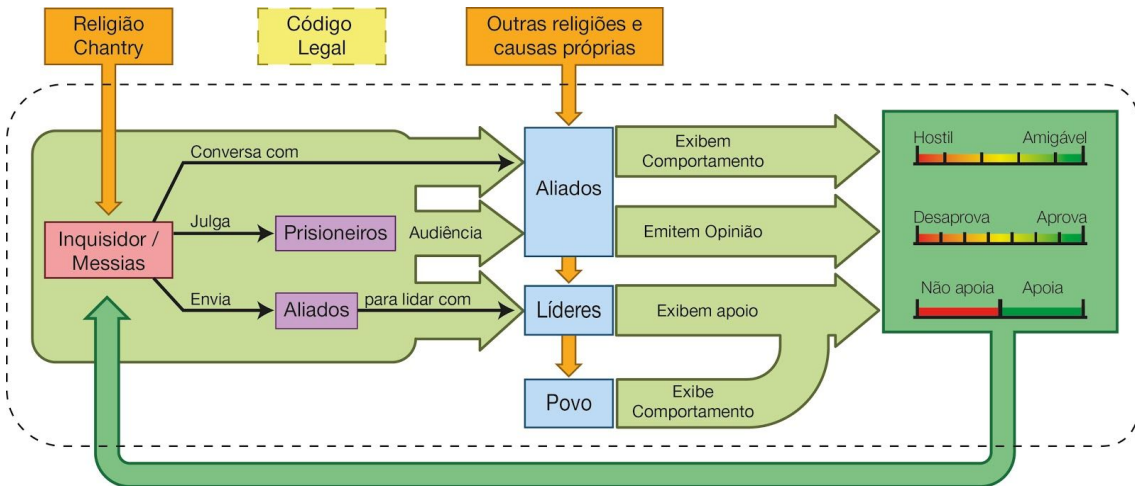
Religião Chantry

Código Legal

Outras religiões e causas próprias

Inquisidor / Messias

Conversa com

Julga

Prisioneiros

Audiência

Envia

Aliados

para lidar com

Aliados

Líderes

Povo

Exibem Comportamento

Emitem Opinião

Exibem apoio

Exibe Comportamento

Hostil

Amigável

Desaprova

Aprova

Não apoia

Apoia